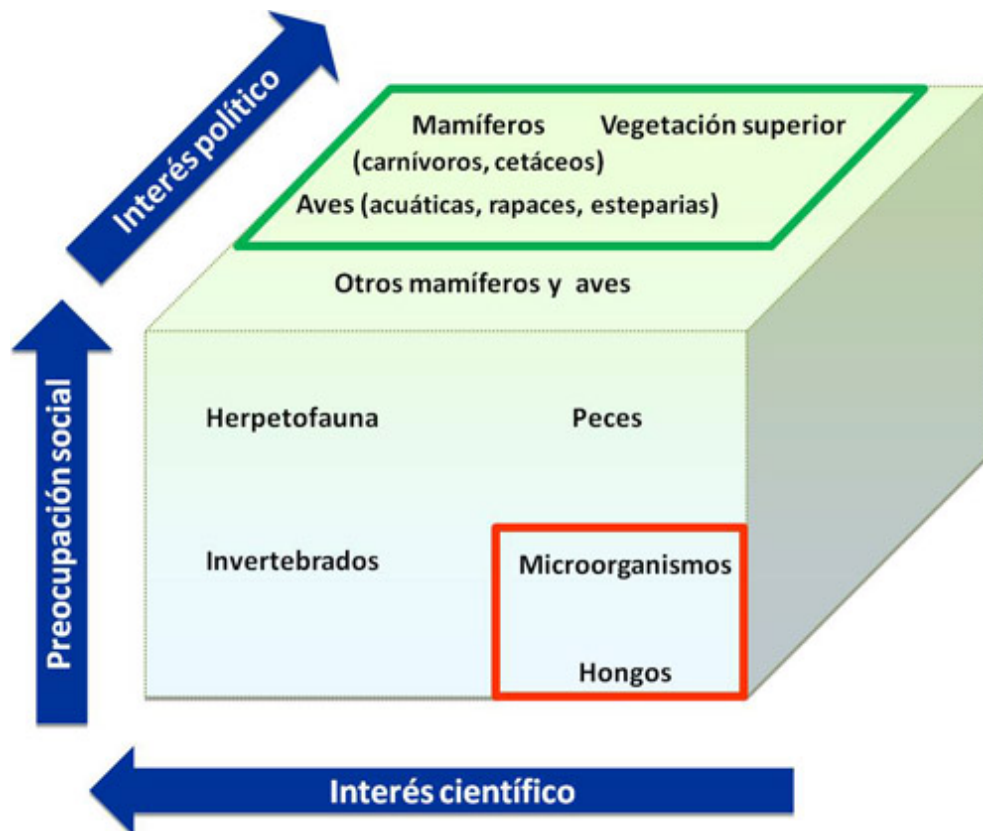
Interés político

Mamíferos (carnívoros, cetáceos)

Vegetación superior

Aves (acuáticas, rapaces, esteparias)

Otros mamíferos y aves

Preocupación social

Herpetofauna

Peces

Invertebrados

Microorganismos

Hongos

Interés científico